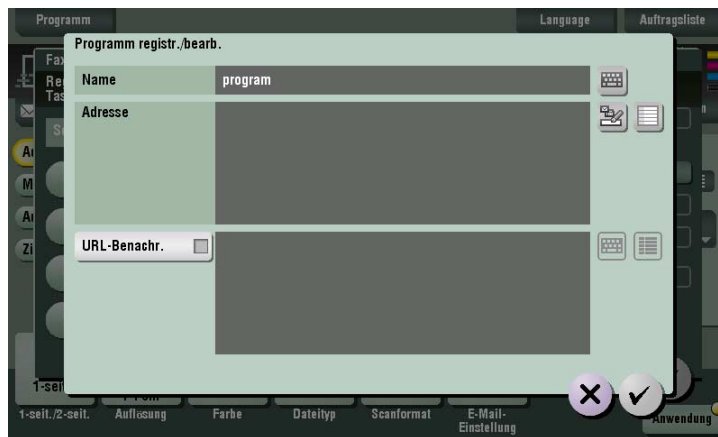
Programm

Language

Auftragsliste

Programm registr./bearb.

Name

program

Adresse

URL-Benachr.

Fax

Re

Tas

1-seit

1-seit./2-seit.

Auflösung

Farbe

Dateityp

Scanformat

E-Mail-Einstellung

Anwendung